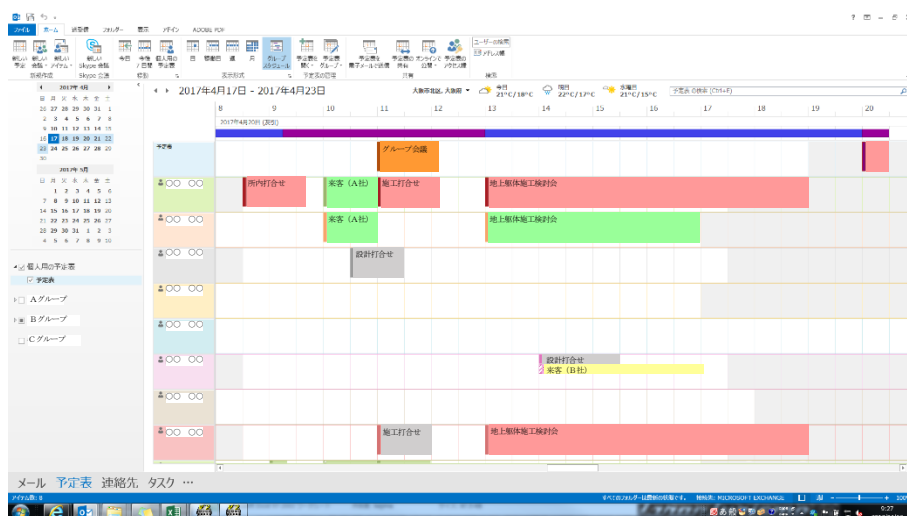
ファイル　ホーム　送受信　フォルダー　表示　デザイン　ADOBE PDF

新しい予定　新しい会議　新しいアイテム　新しいSkype会議　今日　今後7日間　稼働日　日　週　月　グループスケジュール　予定表を開く　予定表グループ　予定表を電子メールで送信　予定表の共有　オンラインで公開　予定表のアクセス権　ユーザーの検索　アドレス帳

新規作成　Skype 会議　移動　表示形式　予定表の管理　共有　検索

2017年4月
日 月 火 水 木 金 土
26 27 28 29 30 31 1
2 3 4 5 6 7 8
9 10 11 12 13 14 15
16 17 18 19 20 21 22
23 24 25 26 27 28 29
30

2017年5月
日 月 火 水 木 金 土
1 2 3 4 5 6
7 8 9 10 11 12 13
14 15 16 17 18 19 20
21 22 23 24 25 26 27
28 29 30 31 1 2 3
4 5 6 7 8 9 10

個人用の予定表
予定表
Aグループ
Bグループ
Cグループ

2017年4月1日 - 2017年4月23日
大阪市北区, 大阪府　今日 21°C/18°C　明日 22°C/17°C　水曜日 21°C/15°C　予定表 の検索 (Ctrl+E)

8 9 10 11 12 13 14 15 16 17 18 19 20
2017年4月20日 (木曜日)

予定表
グループ会議
○○ ○○　所内打合せ　来客（A社）　施工打合せ　地上躯体施工検討会
○○ ○○　来客（A社）　地上躯体施工検討会
○○ ○○　設計打合せ
○○ ○○
○○ ○○
○○ ○○　設計打合せ　来客（B社）
○○ ○○
○○ ○○　施工打合せ　地上躯体施工検討会

メール　予定表　連絡先　タスク　…

アイテム数: 0　すべてのフォルダーが最新の状態です。　接続先: MICROSOFT EXCHANGE